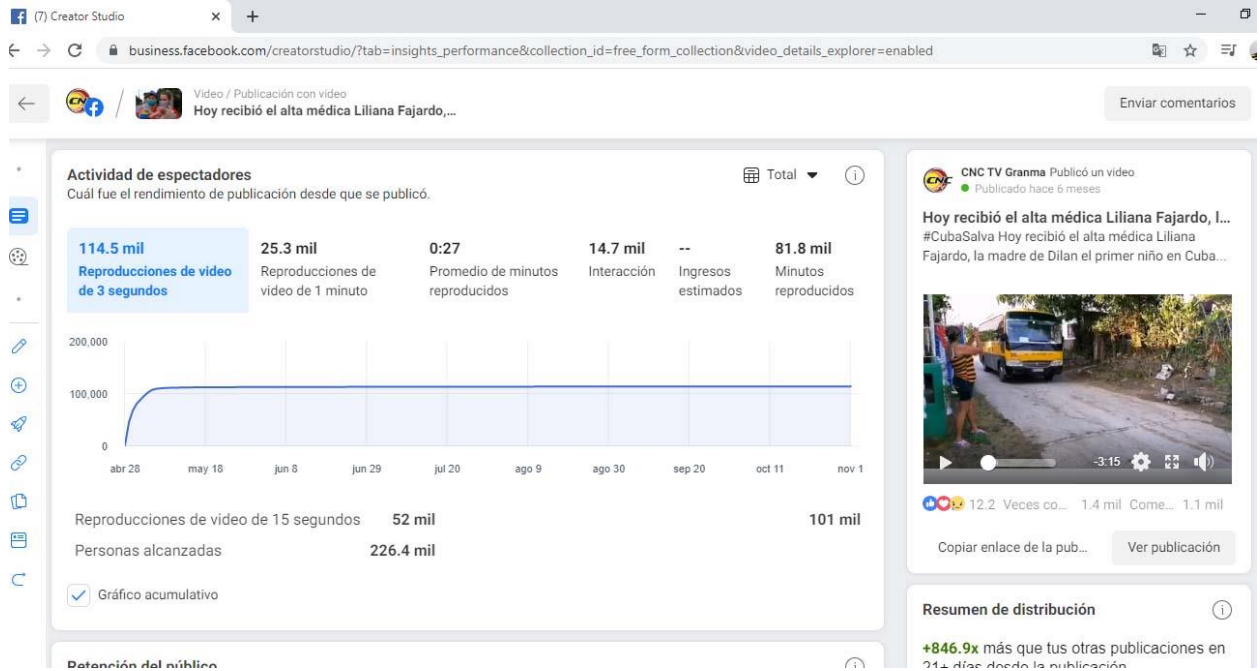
(7) Creator Studio

business.facebook.com/creatorstudio/?tab=insights_performance&collection_id=free_form_collection&video_details_explorer=enabled

Video / Publicación con video
Hoy recibió el alta médica Liliana Fajardo,...

Enviar comentarios

Actividad de espectadores
Cuál fue el rendimiento de publicación desde que se publicó.

Total

114.5 mil
Reproducciones de video de 3 segundos

25.3 mil
Reproducciones de video de 1 minuto

0:27
Promedio de minutos reproducidos

14.7 mil
Interacción

--
Ingresos estimados

81.8 mil
Minutos reproducidos

200,000
100,000
0

abr 28 may 18 jun 8 jun 29 jul 20 ago 9 ago 30 sep 20 oct 11 nov 1

Reproducciones de video de 15 segundos 52 mil 101 mil
Personas alcanzadas 226.4 mil

Gráfico acumulativo

Retención del público

CNC TV Granma Publicó un video
Publicado hace 6 meses

Hoy recibió el alta médica Liliana Fajardo, l...
#CubaSalva Hoy recibió el alta médica Liliana Fajardo, la madre de Dilan el primer niño en Cuba...

-3:15

12.2 Veces co... 1.4 mil Come... 1.1 mil

Copiar enlace de la pub...
Ver publicación

Resumen de distribución

+846.9x más que tus otras publicaciones en 21+ días desde la publicación